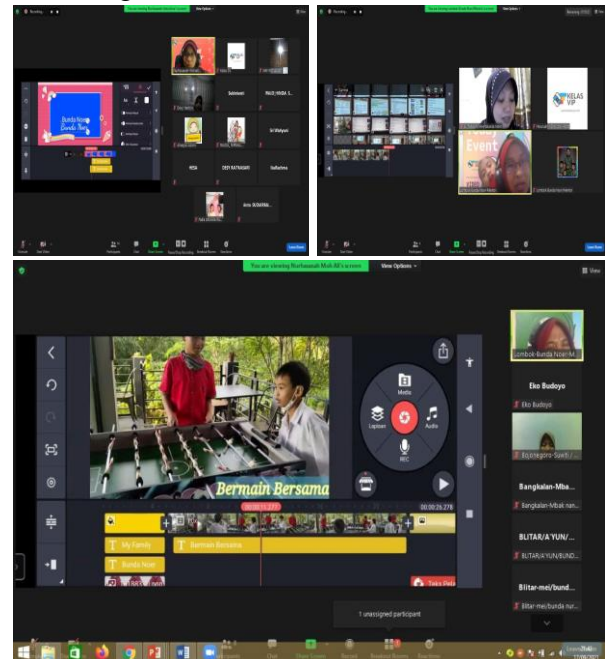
Recording

View Options

Bunda Novi
Bunda Novi

Sulimani

PAUD HUDA S...

Sri Wahyuni

RESA

DEDY RATNASARI

Sudiarbimo

Arie SUNARNI...

KELAS VIP

Event

You are viewing Nurhasanah Muh Ali's screen

View Options

View

Bermain Bersama

Media

Lapisan

Audio

REC

00:00:11.277

00:00:26.278

My Family

Bermain Bersama

Bunda Novi

Lombok-Bunda Fuliar-M...

Eko Budoyo

Eko Budoyo

Bojonegoro-Sureti...

Bangkalan-Mbak...

Bangkalan-Mbak nan...

BLITAR/A'YUN/...

BLITAR/A'YUN/BUND...

Blitar-mei/bund...

Blitar-mei/bunda nur...

1 unassigned participant